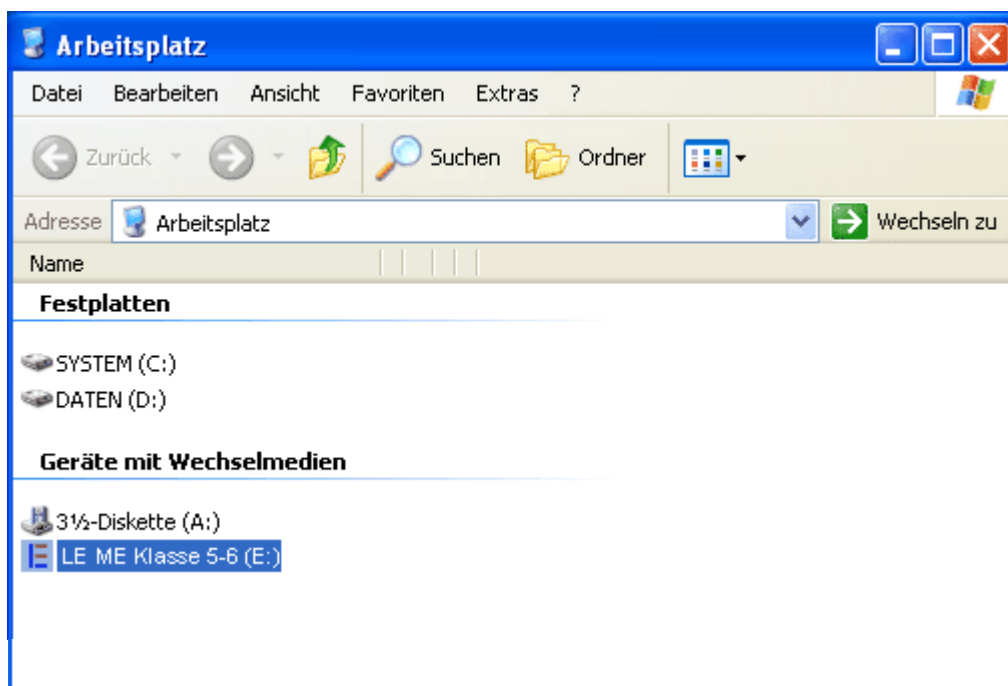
Arbeitsplatz

Datei Bearbeiten Ansicht Favoriten Extras ?

Zurück Suchen Ordner

Adresse Arbeitsplatz Wechseln zu

Name

Festplatten

SYSTEM (C:)
DATEN (D:)

Geräte mit Wechselmedien

3½-Diskette (A:)
LE ME Klasse 5-6 (E:)